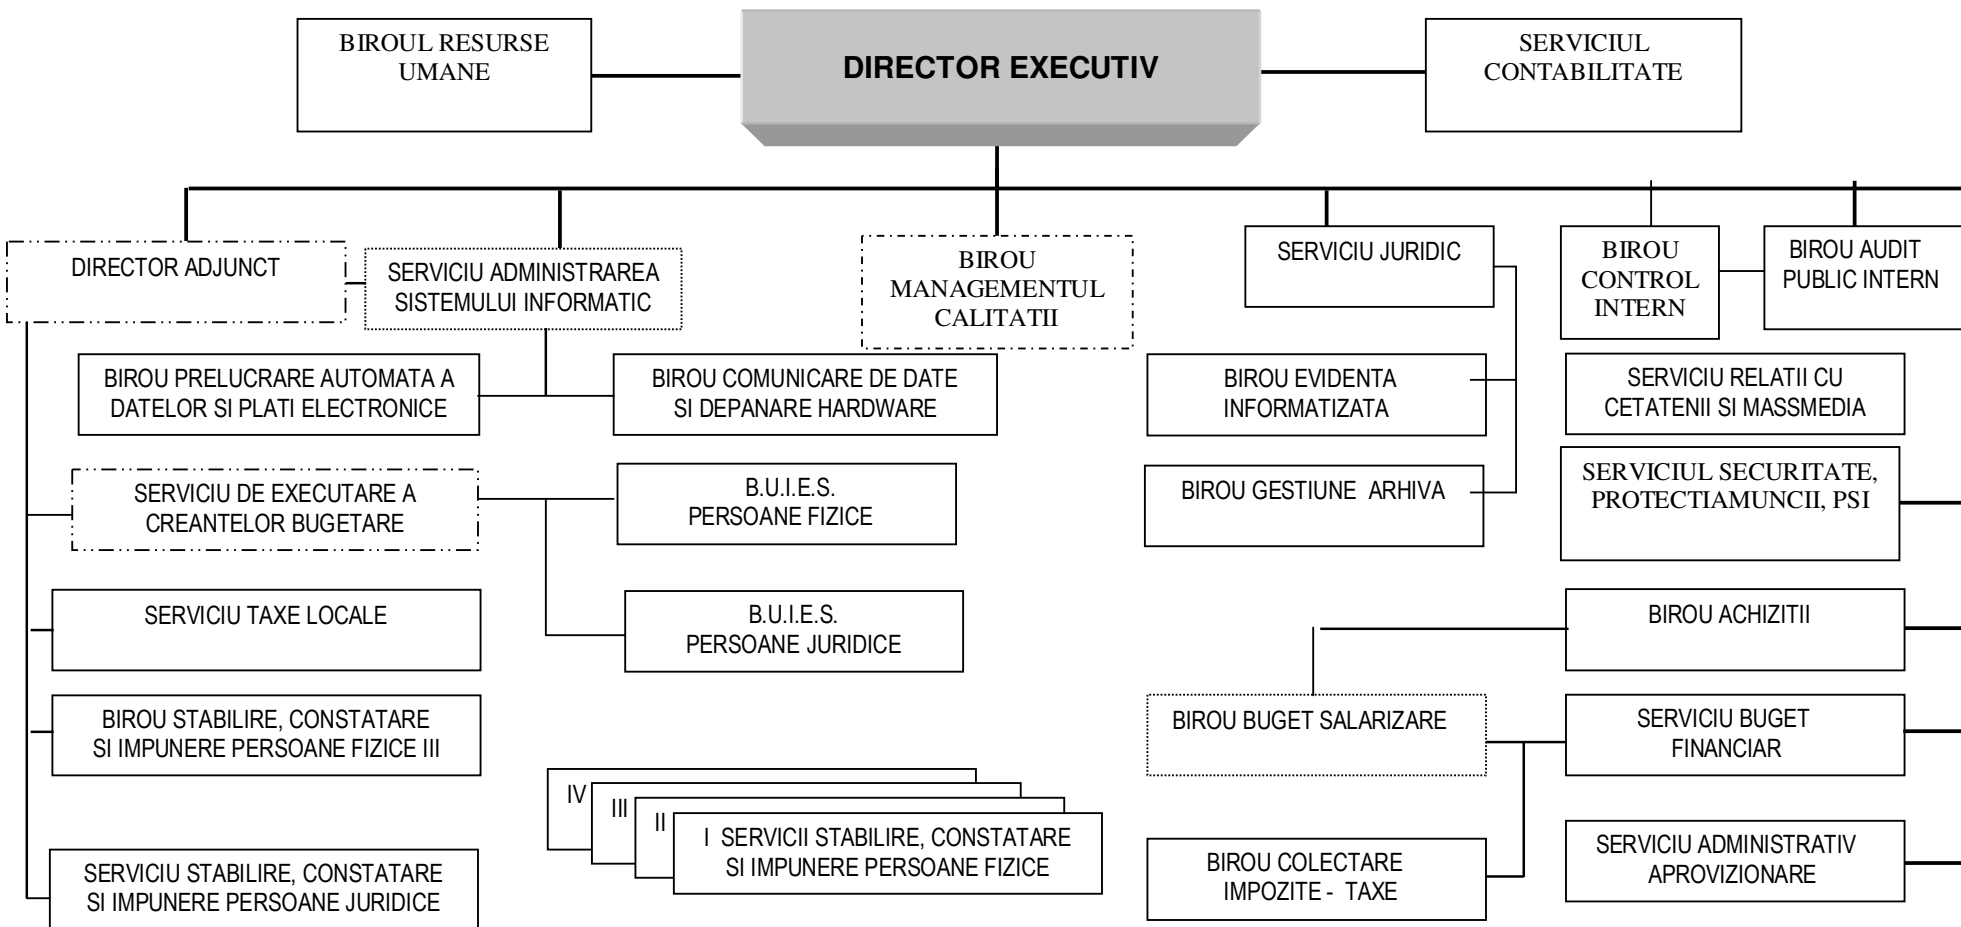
BIROUL RESURSE UMANE

DIRECTOR EXECUTIV

SERVICIUL CONTABILITATE

DIRECTOR ADJUNCT

SERVICIU ADMINISTRAREA SISTEMULUI INFORMATIC

BIROU MANAGEMENTUL CALITATII

SERVICIU JURIDIC

BIROU CONTROL INTERN

BIROU AUDIT PUBLIC INTERN

BIROU PRELUCRARE AUTOMATA A DATELOR SI PLATI ELECTRONICE

BIROU COMUNICARE DE DATE SI DEPANARE HARDWARE

BIROU EVIDENTA INFORMATIZATA

SERVICIU RELATII CU CETATENII SI MASSMEDIA

SERVICIU DE EXECUTARE A CREANTELOR BUGETARE

B.U.I.E.S. PERSOANE FIZICE

BIROU GESTIUNE ARHIVA

SERVICIUL SECURITATE, PROTECTIAMUNCII, PSI

SERVICIU TAXE LOCALE

B.U.I.E.S. PERSOANE JURIDICE

BIROU ACHIZITII

BIROU STABILIRE, CONSTATARE SI IMPUNERE PERSOANE FIZICE III

BIROU BUGET SALARIZARE

SERVICIU BUGET FINANCIAR

IV

III

II

I SERVICII STABILIRE, CONSTATARE SI IMPUNERE PERSOANE FIZICE

SERVICIU STABILIRE, CONSTATARE SI IMPUNERE PERSOANE JURIDICE

BIROU COLECTARE IMPOZITE - TAXE

SERVICIU ADMINISTRATIV APROVIZIONARE